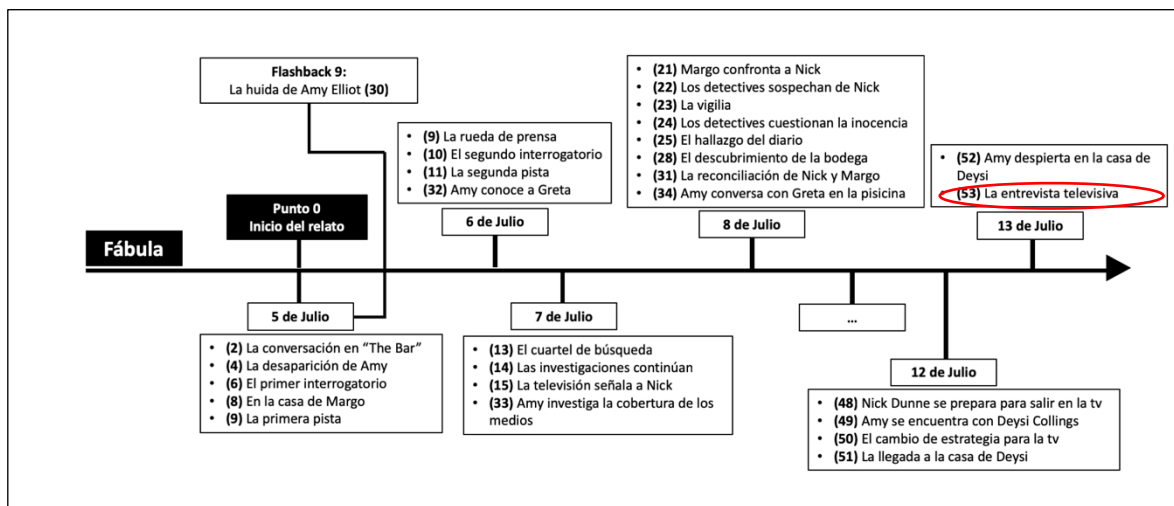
Flashback 9:
La huida de Amy Elliot (30)

Punto 0
Inicio del relato

Fábula

5 de Julio

- (2) La conversación en "The Bar"
- (4) La desaparición de Amy
- (6) El primer interrogatorio
- (8) En la casa de Margo
- (9) La primera pista

- (9) La rueda de prensa
- (10) El segundo interrogatorio
- (11) La segunda pista
- (32) Amy conoce a Greta

6 de Julio

7 de Julio

- (13) El cuartel de búsqueda
- (14) Las investigaciones continúan
- (15) La televisión señala a Nick
- (33) Amy investiga la cobertura de los medios

- (21) Margo confronta a Nick
- (22) Los detectives sospechan de Nick
- (23) La vigilia
- (24) Los detectives cuestionan la inocencia
- (25) El hallazgo del diario
- (28) El descubrimiento de la bodega
- (31) La reconciliación de Nick y Margo
- (34) Amy conversa con Greta en la pisicina

8 de Julio

...

12 de Julio

- (48) Nick Dunne se prepara para salir en la tv
- (49) Amy se encuentra con Deysi Collings
- (50) El cambio de estrategia para la tv
- (51) La llegada a la casa de Deysi

- (52) Amy despierta en la casa de Deysi
- (53) La entrevista televisiva

13 de Julio